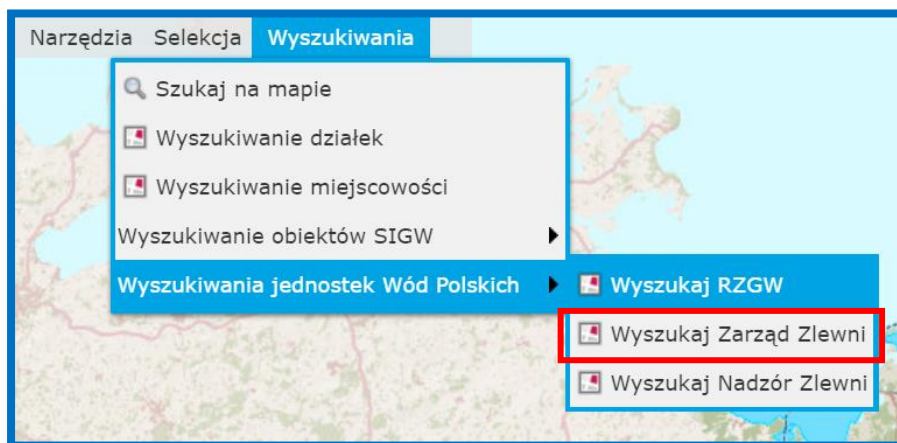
Narzędzia Selekcja Wyszukiwania

Szukaj na mapie
Wyszukiwanie działek
Wyszukiwanie miejscowości
Wyszukiwanie obiektów SIGW
Wyszukiwania jednostek Wód Polskich

Wyszukaj RZGW
Wyszukaj Zarząd Zlewni
Wyszukaj Nadzór Zlewni